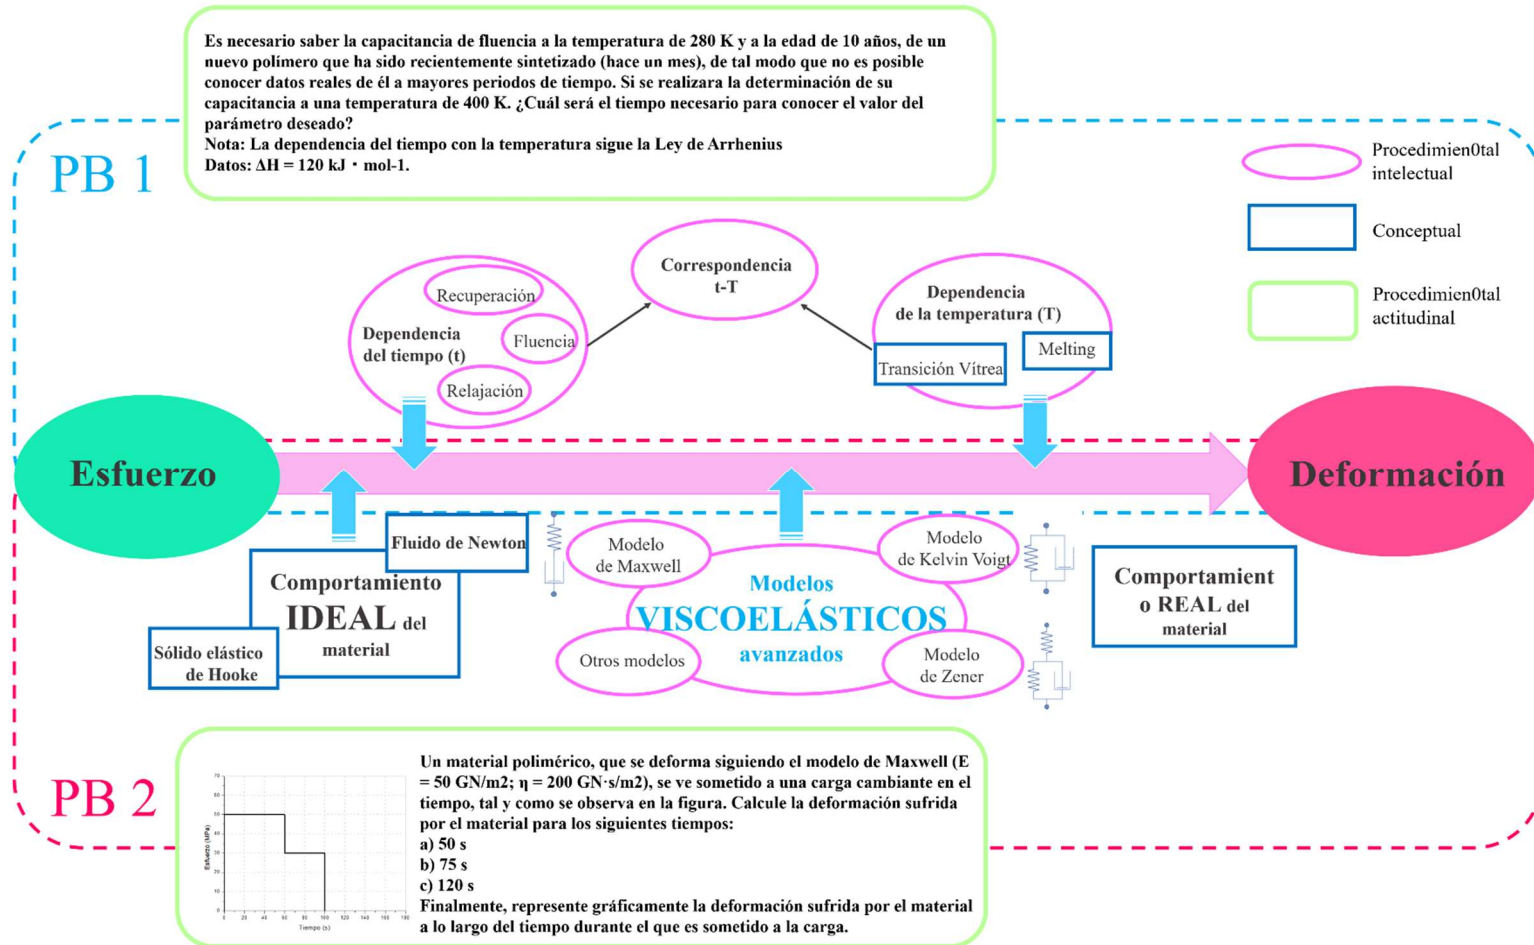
Es necesario saber la capacitancia de fluencia a la temperatura de 280 K y a la edad de 10 años, de un nuevo polímero que ha sido recientemente sintetizado (hace un mes), de tal modo que no es posible conocer datos reales de él a mayores periodos de tiempo. Si se realizara la determinación de su capacitancia a una temperatura de 400 K. ¿Cuál será el tiempo necesario para conocer el valor del parámetro deseado?
Nota: La dependencia del tiempo con la temperatura sigue la Ley de Arrhenius
Datos: ΔH = 120 kJ · mol-1.

PB 1

Procedimien0tal intelectual

Conceptual

Procedimien0tal actitudinal

Correspondencia t-T

Recuperación

Dependencia del tiempo (t)

Fluencia

Relajación

Dependencia de la temperatura (T)

Transición Vítrea

Melting

Esfuerzo

Deformación

Fluido de Newton

Comportamiento IDEAL del material

Sólido elástico de Hooke

Modelo de Maxwell

Modelo de Kelvin Voigt

Modelos VISCOELÁSTICOS avanzados

Otros modelos

Modelo de Zener

Comportamiento REAL del material

PB 2

70
60
50
40
30
20
10
0
Esfuerzo (MPa)
0 20 40 60 80 100 120 140 160 180
Tiempo (s)

Un material polimérico, que se deforma siguiendo el modelo de Maxwell (E = 50 GN/m2; η = 200 GN·s/m2), se ve sometido a una carga cambiante en el tiempo, tal y como se observa en la figura. Calcule la deformación sufrida por el material para los siguientes tiempos:
a) 50 s
b) 75 s
c) 120 s
Finalmente, represente gráficamente la deformación sufrida por el material a lo largo del tiempo durante el que es sometido a la carga.